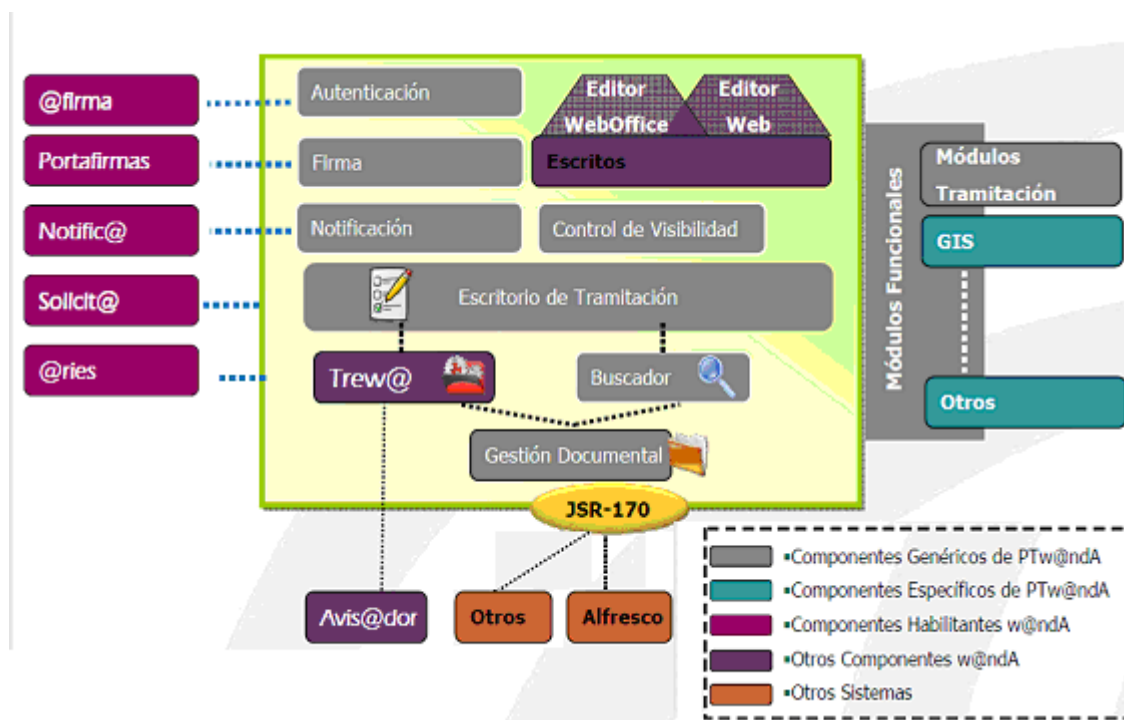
@firma

Portafirmas

Notific@

Solicit@

@ries

Autenticación

Editor WebOffice

Editor Web

Firma

Escritos

Notificación

Control de Visibilidad

Escritorio de Tramitación

Trew@

Buscador

Gestión Documental

JSR-170

Módulos Funcionales

Módulos Tramitación

GIS

Otros

Avis@dor

Otros

Alfresco

▪Componentes Genéricos de PTw@ndA
▪Componentes Específicos de PTw@ndA
▪Componentes Habilitantes w@ndA
▪Otros Componentes w@ndA
▪Otros Sistemas